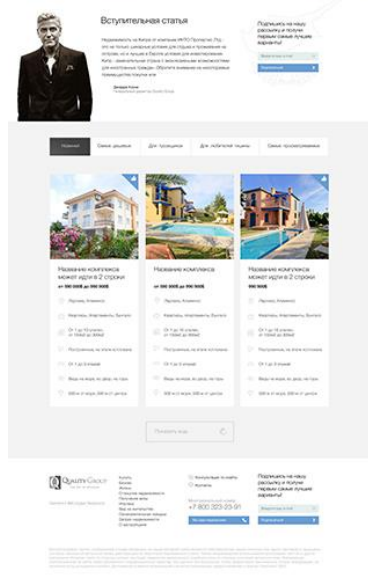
Вступительная статья

Подпишись на нашу рассылку и получи первым самые лучшие варианты!

Названия | Самые дешевые | Для прогулки | Для любителей тишины | Самые просматриваемые

Название комплекса может идти в 2 строки

Название комплекса может идти в 2 строки

Название комплекса может идти в 2 строки

Показать еще

Подпишись на нашу рассылку и получи первым самые лучшие варианты!

+7 800 323-23-91